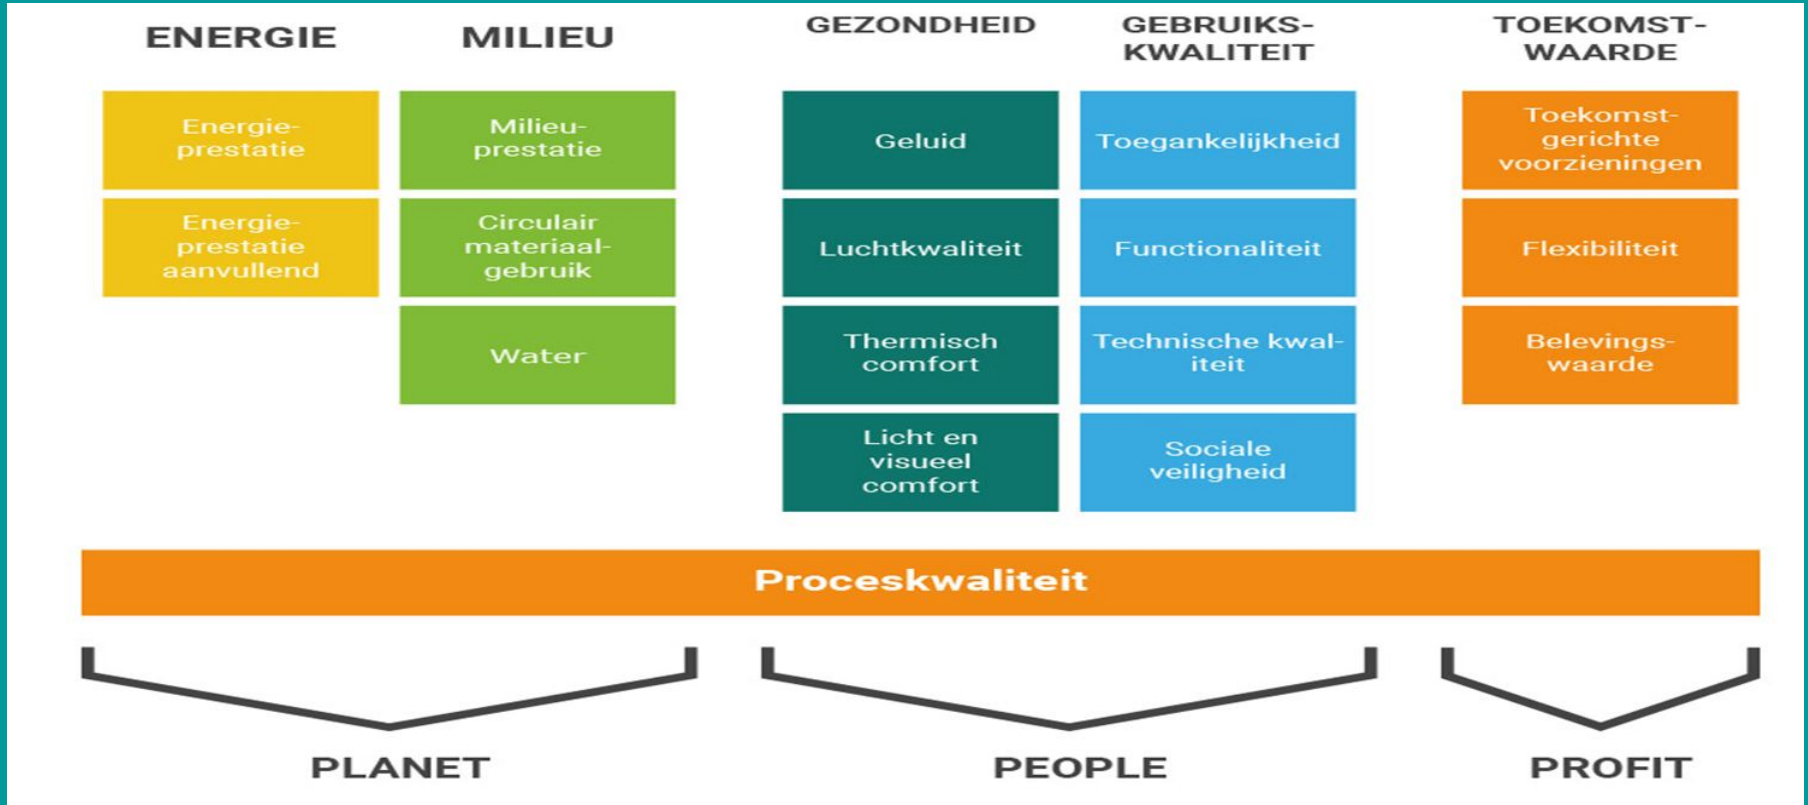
ENERGIE

Energieprestatie

Energieprestatie aanvullend

MILIEU

Milieuprestatie

Circulair materiaalgebruik

Water

GEZONDHEID

Geluid

Luchtkwaliteit

Thermisch comfort

Licht en visueel comfort

GEBRUIKSKWALITEIT

Toegankelijkheid

Functionaliteit

Technische kwaliteit

Sociale veiligheid

TOEKOMSTWAARDE

Toekomstgerichte voorzieningen

Flexibiliteit

Belevingswaarde

Proceskwaliteit

PLANET

PEOPLE

PROFIT